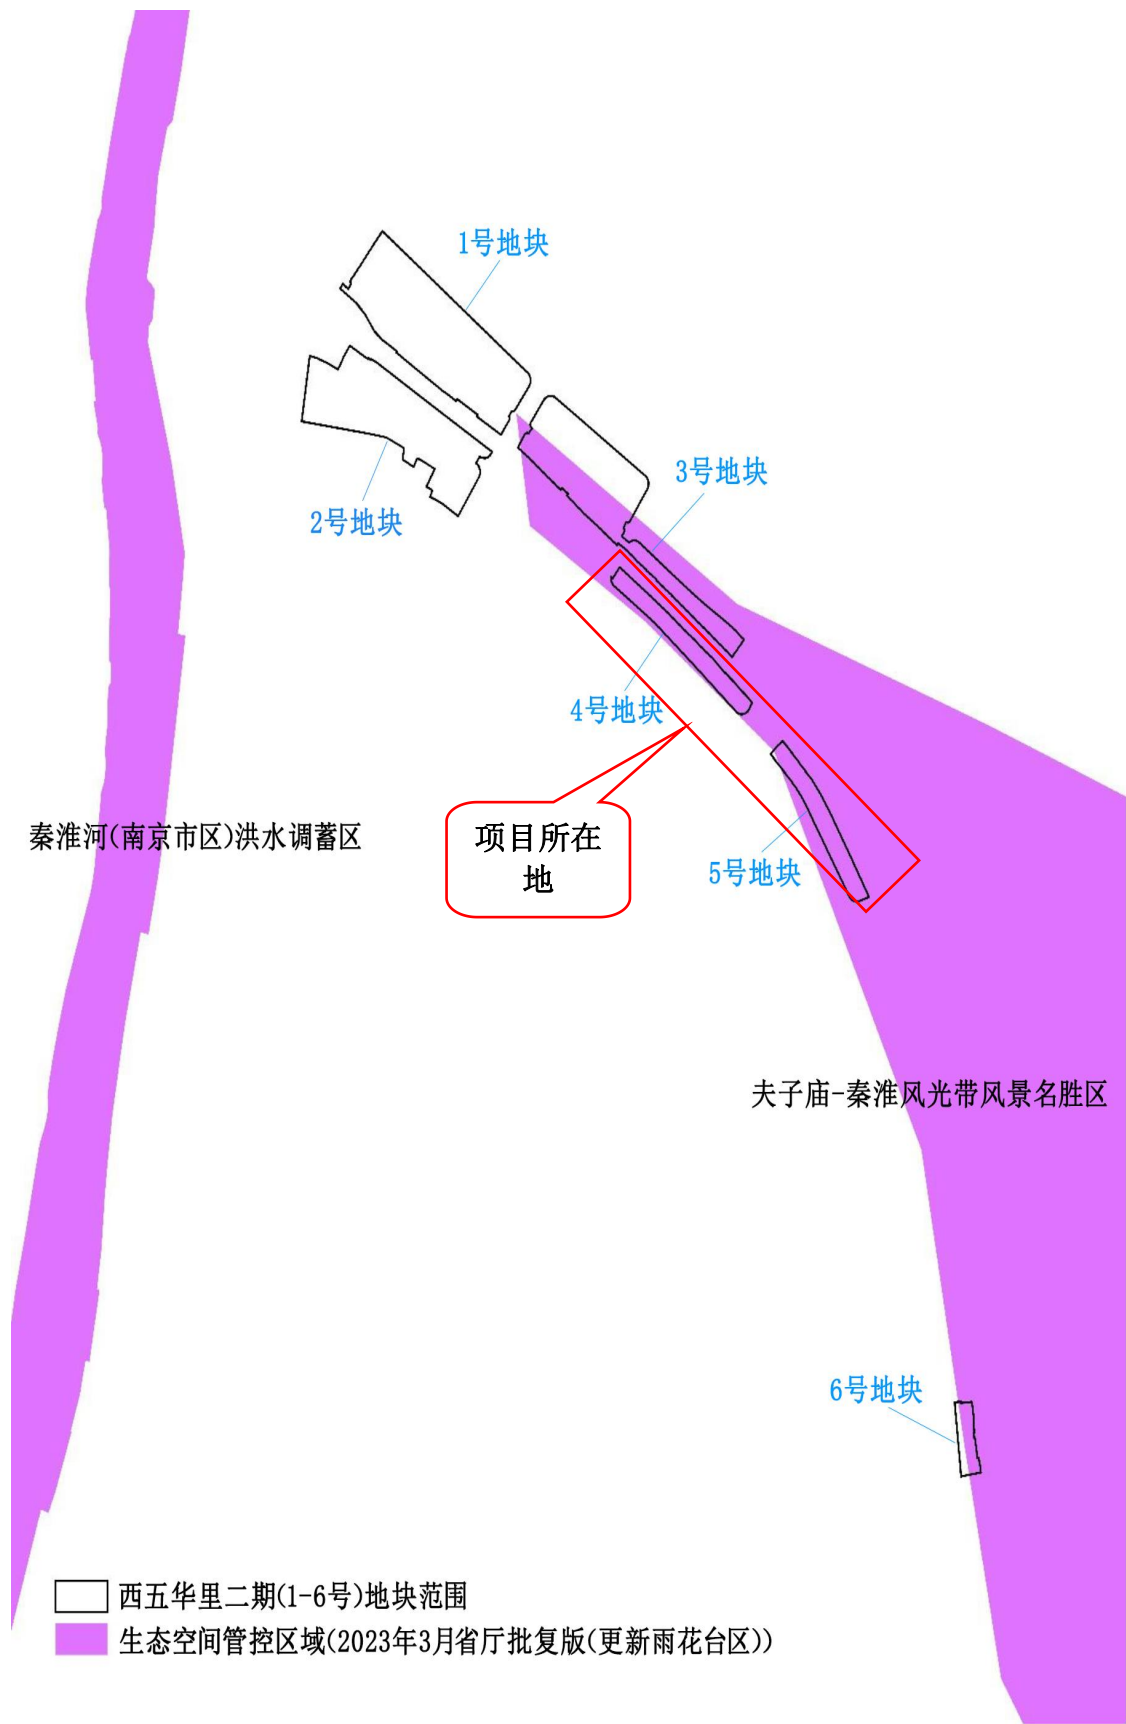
1号地块

2号地块

3号地块

4号地块

项目所在地

5号地块

秦淮河(南京市区)洪水调蓄区

夫子庙-秦淮风光带风景名胜区

6号地块

西五华里二期(1-6号)地块范围

生态空间管控区域(2023年3月省厅批复版(更新雨花台区))